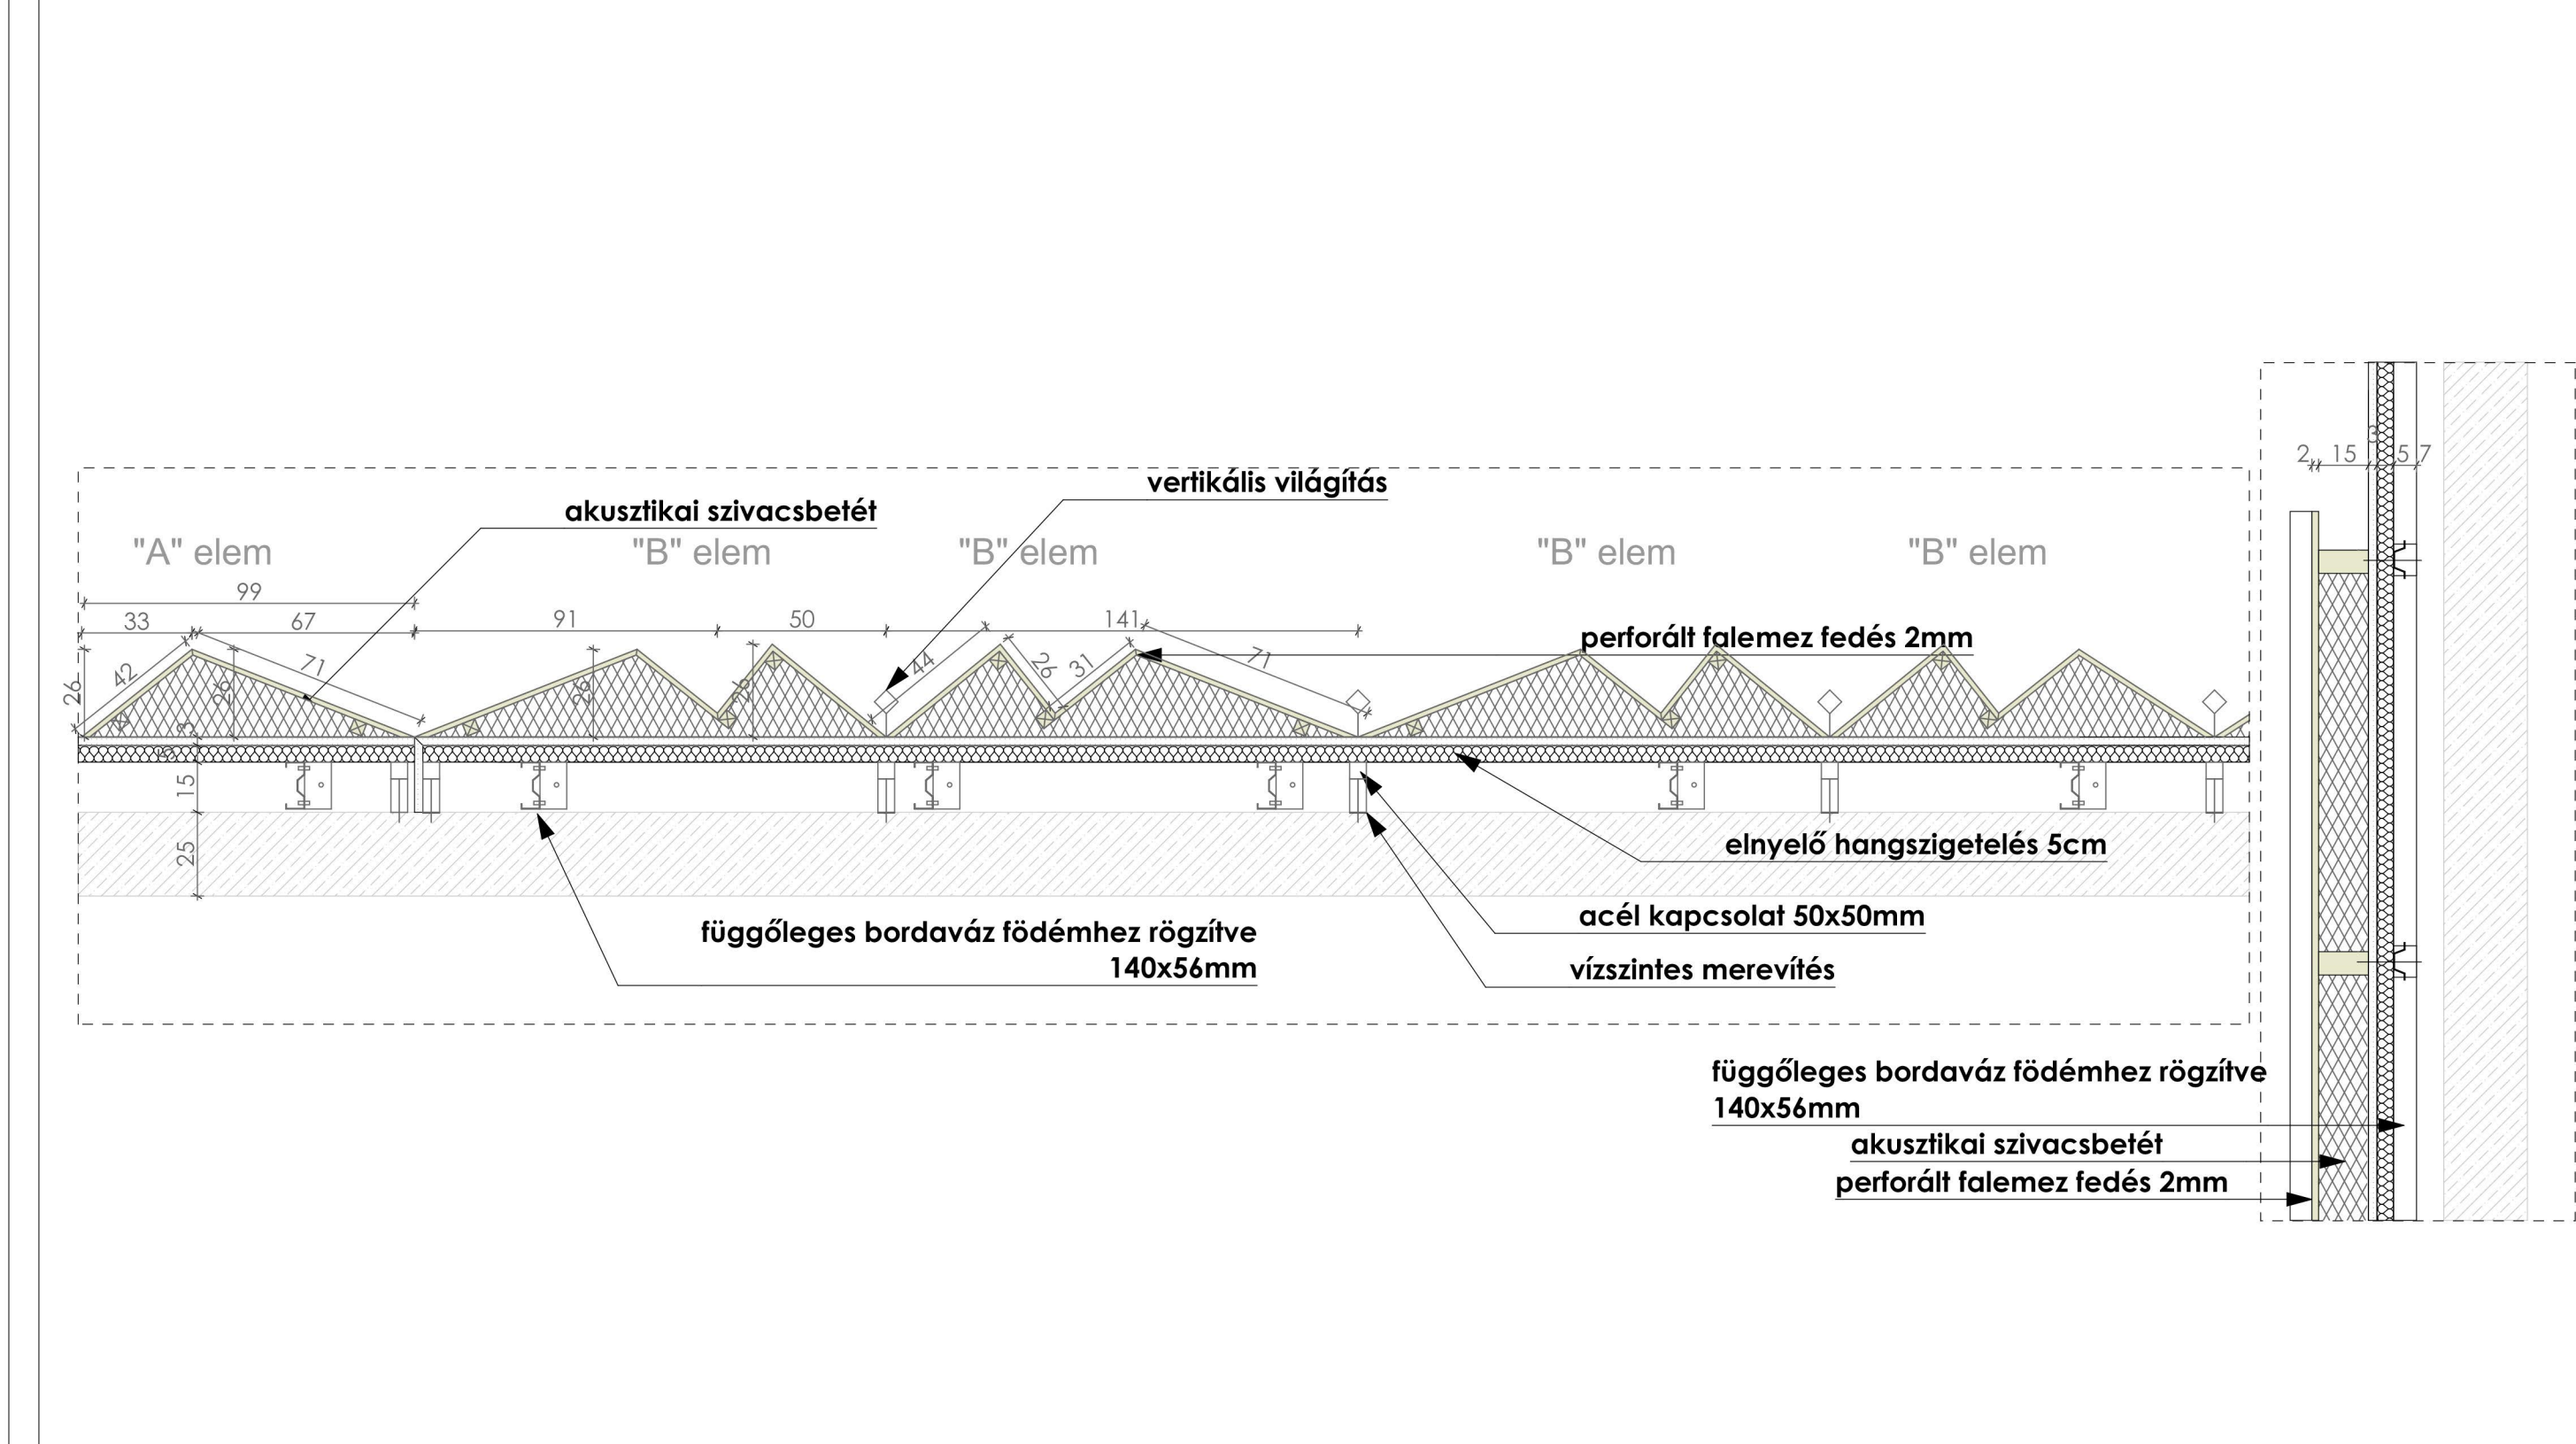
vertikális világítás

akusztikai szivacsbetét

"A" elem

"B" elem

"B" elem

"B" elem

"B" elem

99

33

67

91

50

141

42

71

26

26

26

44

26

31

71

3

5

15

25

perforált falemez fedés 2mm

elnyelő hangszigetelés 5cm

acél kapcsolat 50x50mm

függőleges bordaváz födémhez rögzítve 140x56mm

vízszintes merevítés

2

15

3

5

7

függőleges bordaváz födémhez rögzítve 140x56mm

akusztikai szivacsbetét

perforált falemez fedés 2mm